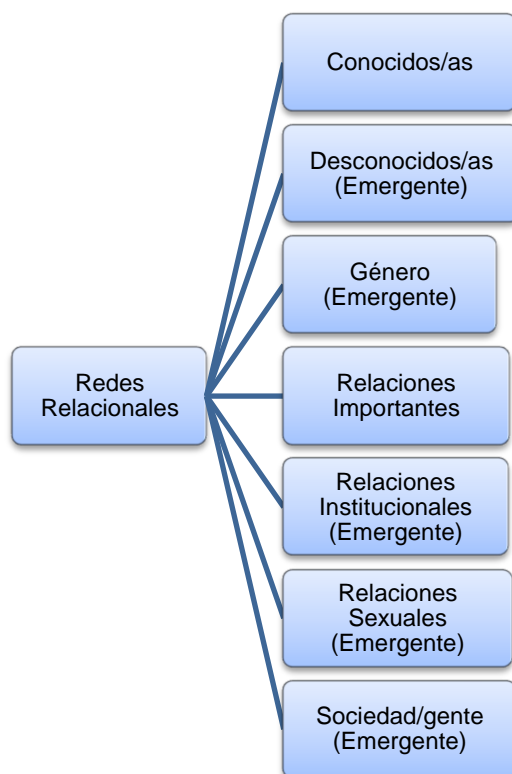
Redes Relacionales

Conocidos/as

Desconocidos/as (Emergente)

Género (Emergente)

Relaciones Importantes

Relaciones Institucionales (Emergente)

Relaciones Sexuales (Emergente)

Sociedad/gente (Emergente)